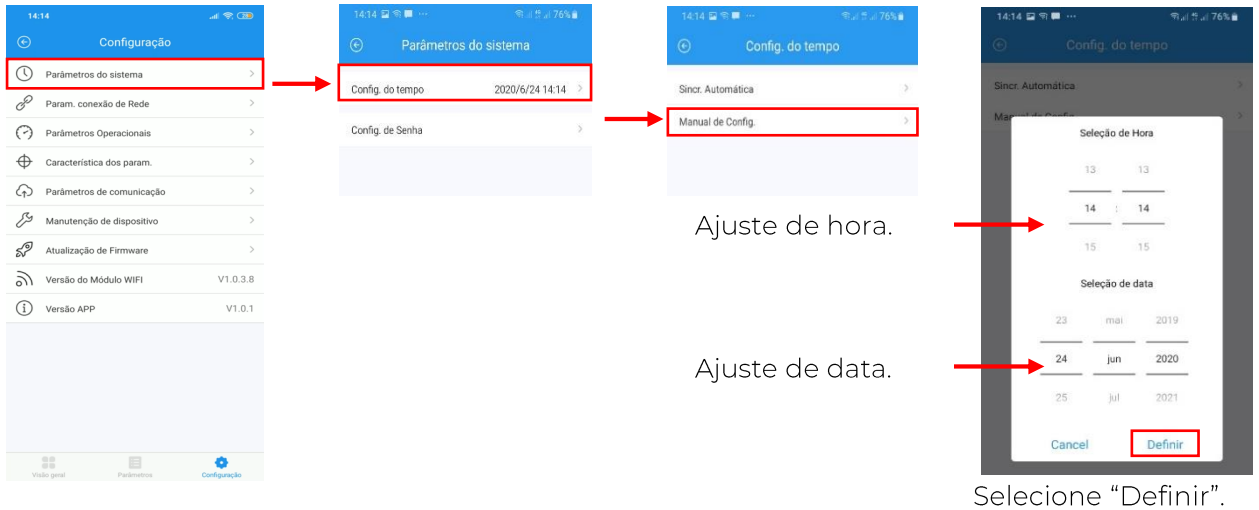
14:14

Configuração

Parâmetros do sistema

Param. conexão de Rede

Parâmetros Operacionais

Característica dos param.

Parâmetros de comunicação

Manutenção de dispositivo

Atualização de Firmware

Versão do Módulo WIFI V1.0.3.8

Versão APP V1.0.1

Visão geral Parâmetros Configuração

14:14 76%

Parâmetros do sistema

Config. do tempo 2020/6/24 14:14

Config. de Senha

14:14 76%

Config. do tempo

Sincr. Automática

Manual de Config.

Ajuste de hora.

Ajuste de data.

14:14 76%

Config. do tempo

Sincr. Automática

Manual de Config.

Seleção de Hora

13 13

14 : 14

15 15

Seleção de data

23 mai 2019

24 jun 2020

25 jul 2021

Cancel Definir

Selecione “Definir”.